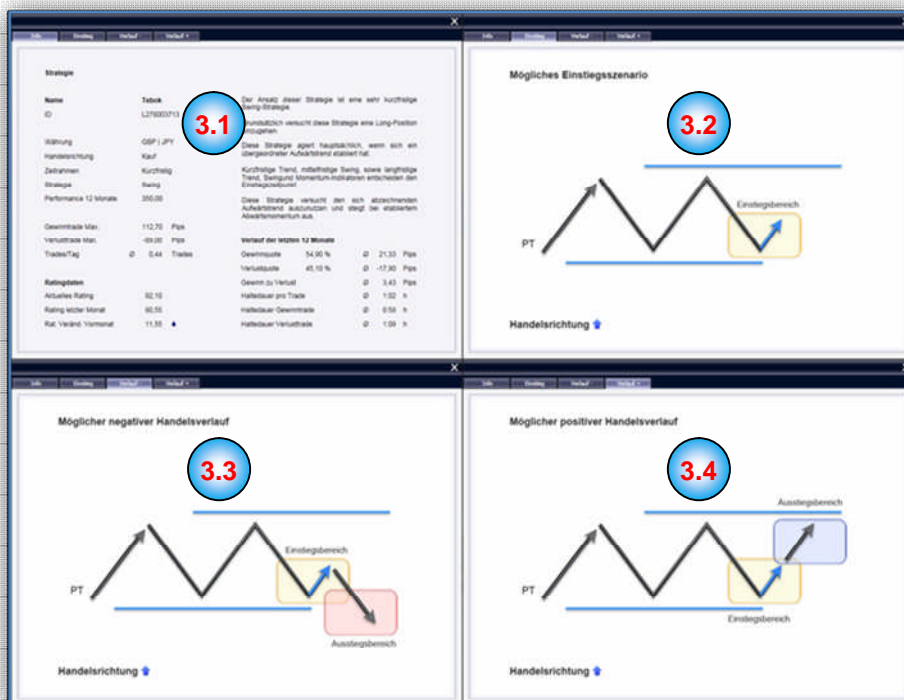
Info Einstieg Verlauf Verlauf +

Strategie

| Name | Tebok |
|---|---|
| ID | L276003713 |
| Währung | GBP \| JPY |
| Handelsrichtung | Kauf |
| Zeitrahmen | Kurzfristig |
| Strategie | Swing |
| Performance 12 Monate | 350,00 |
| Gewinntrade Max. | 112,70 Pips |
| Verlusttrade Max. | -69,00 Pips |
| Trades/Tag | Ø 0,44 Trades |

Ratingdaten

| Aktuelles Rating | 92,10 |
|---|---|
| Rating letzter Monat | 80,55 |
| Rat. Veränd. Vormonat | 11,55 |

3.1

Der Ansatz dieser Strategie ist eine sehr kurzfristige Swing-Strategie.

Grundsätzlich versucht diese Strategie eine Long-Position einzugehen.

Diese Strategie agiert hauptsächlich, wenn sich ein übergeordneter Aufwärtstrend etabliert hat.

Kurzfristige Trend, mittelfristige Swing, sowie langfristige Trend, Swing und Momentum-Indikatoren entscheiden den Einstiegszeitpunkt.

Diese Strategie versucht den sich abzeichnenden Aufwärtstrend auszunutzen und steigt bei etabliertem Abwärtsmomentum aus.

Verlauf der letzten 12 Monate

| Gewinnquote | 54,90 % | Ø | 21,33 | Pips |
|---|---|---|---|---|
| Verlustquote | 45,10 % | Ø | -17,90 | Pips |
| Gewinn zu Verlust | | Ø | 3,43 | Pips |
| Haltedauer pro Trade | | Ø | 1:02 | h |
| Haltedauer Gewinntrade | | Ø | 0:58 | h |
| Haltedauer Verlusttrade | | Ø | 1:09 | h |

Info Einstieg Verlauf Verlauf +

Mögliches Einstiegsszenario

3.2

Einstiegsbereich

PT

Handelsrichtung

Info Einstieg Verlauf Verlauf +

Möglicher negativer Handelsverlauf

3.3

Einstiegsbereich

PT

Ausstiegsbereich

Handelsrichtung

Info Einstieg Verlauf Verlauf +

Möglicher positiver Handelsverlauf

3.4

Ausstiegsbereich

PT

Einstiegsbereich

Handelsrichtung